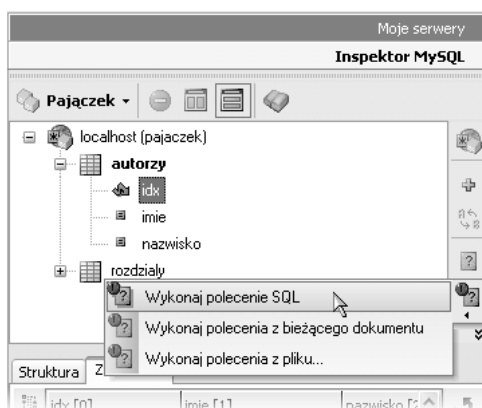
Moje serwery
Inspektor MySQL
Pajączek
localhost (pajaczek)
autorzy
idx
imie
nazwisko
rozdzialy
Wykonaj polecenie SQL
Wykonaj polecenia z bieżącego dokumentu
Wykonaj polecenia z pliku...
Struktura
Z
idx [0]
imie [1]
nazwisko [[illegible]